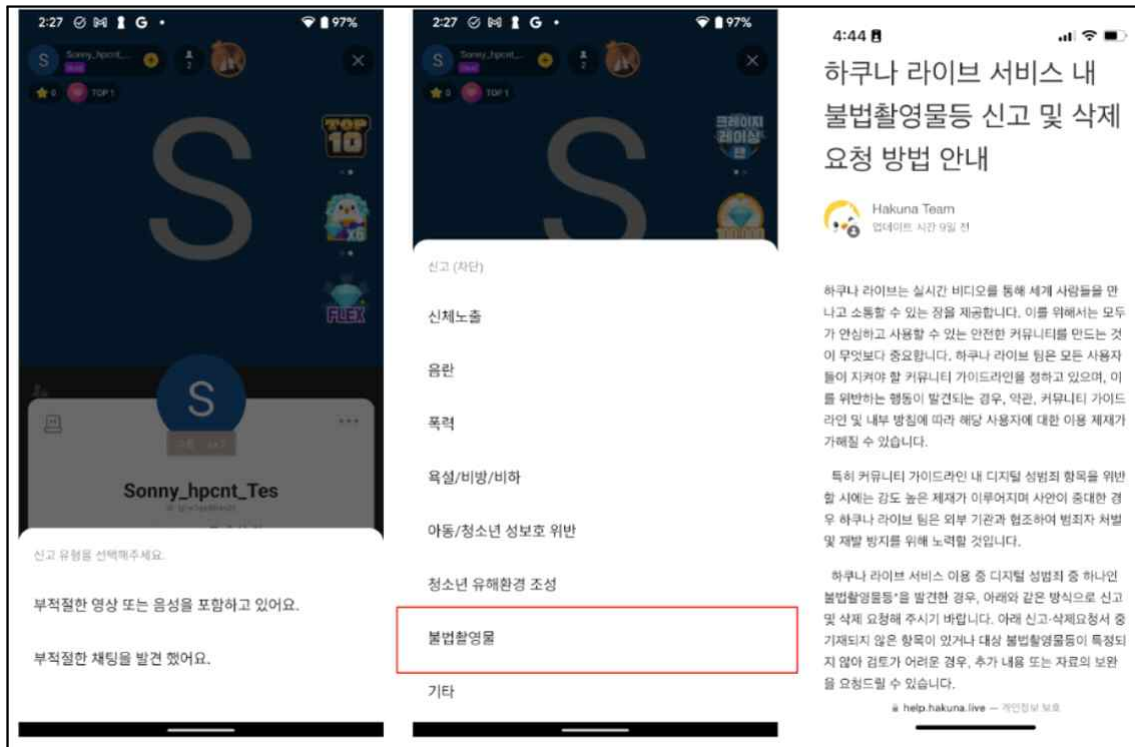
2:27 97%

Sonny_hpcnt_...

TOP 1

S

TOP 10

FLEX

S

Sonny_hpcnt_Tes

신고 유형을 선택해주세요.

부적절한 영상 또는 음성을 포함하고 있어요.

부적절한 채팅을 발견 했어요.

2:27 97%

Sonny_hpcnt_...

TOP 1

S

신고 (차단)

신체노출

음란

폭력

욕설/비방/비하

아동/청소년 성보호 위반

청소년 유해환경 조성

불법촬영물

기타

4:44

하쿠나 라이브 서비스 내 불법촬영물등 신고 및 삭제 요청 방법 안내

Hakuna Team
업데이트 시간 9일 전

하쿠나 라이브는 실시간 비디오를 통해 세계 사람들을 만나고 소통할 수 있는 장을 제공합니다. 이를 위해서는 모두가 안심하고 사용할 수 있는 안전한 커뮤니티를 만드는 것이 무엇보다 중요합니다. 하쿠나 라이브 팀은 모든 사용자들이 지켜야 할 커뮤니티 가이드라인을 정하고 있으며, 이를 위반하는 행동이 발견되는 경우, 약관, 커뮤니티 가이드라인 및 내부 방침에 따라 해당 사용자에 대한 이용 제재가 가해질 수 있습니다.

특히 커뮤니티 가이드라인 내 디지털 성범죄 항목을 위반할 시에는 강도 높은 제재가 이루어지며 사안이 중대한 경우 하쿠나 라이브 팀은 외부 기관과 협조하여 범죄자 처벌 및 재발 방지를 위해 노력할 것입니다.

하쿠나 라이브 서비스 이용 중 디지털 성범죄 중 하나인 불법촬영물등*을 발견한 경우, 아래와 같은 방식으로 신고 및 삭제 요청해 주시기 바랍니다. 아래 신고·삭제요청서 중 기재되지 않은 항목이 있거나 대상 불법촬영물등이 특정되지 않아 검토가 어려운 경우, 추가 내용 또는 자료의 보완을 요청드릴 수 있습니다.

help.hakuna.live — 개인정보 보호